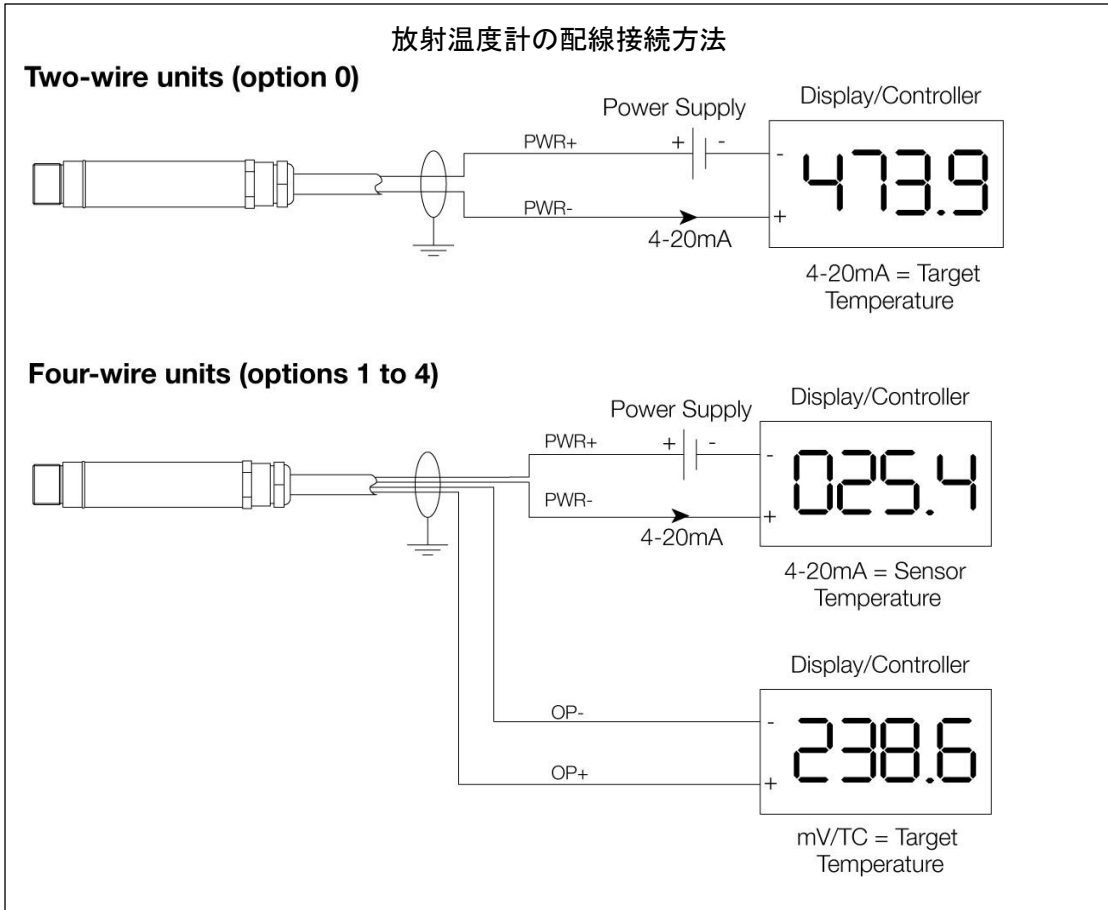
放射温度計の配線接続方法

Two-wire units (option 0)

Power Supply

Display/Controller

PWR+

+ -

-

473.9

PWR-

+

4-20mA

4-20mA = Target Temperature

Four-wire units (options 1 to 4)

Power Supply

Display/Controller

PWR+

+ -

-

025.4

PWR-

+

4-20mA

4-20mA = Sensor Temperature

Display/Controller

OP-

-

238.6

OP+

+

mV/TC = Target Temperature